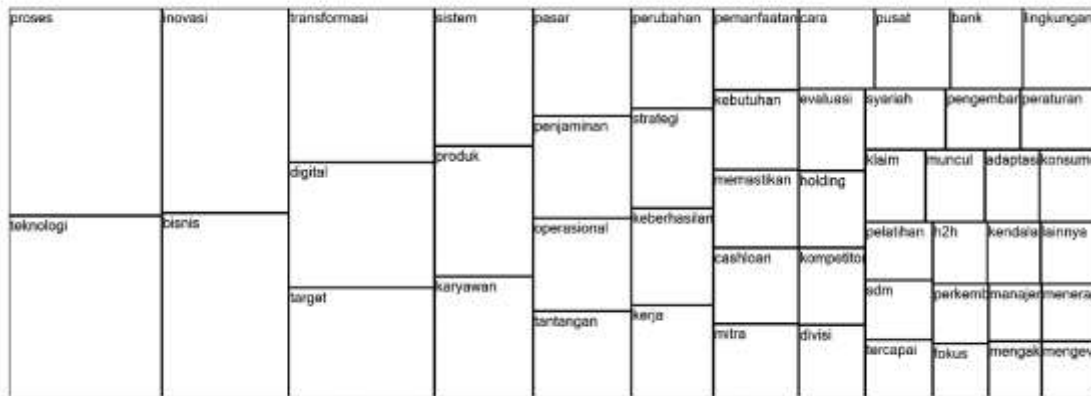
proses
teknologi
inovasi
bisnis
transformasi
digital
target
sistem
produk
karyawan
pasar
penjaminan
operasional
tantangan
perubahan
strategi
keberhasilan
kerja
pemanfaatan
kebutuhan
memastikan
cashloan
mitra
cara
evaluasi
holding
kompetitor
divisi
pusat
bank
lingkungan
syariah
pengembar
peraturan
klaim
muncul
adaptasi
konsume
pelatihan
h2h
kendala
lainnya
sdm
perkemb
manajen
menera
tercapai
fokus
mengak
mengev